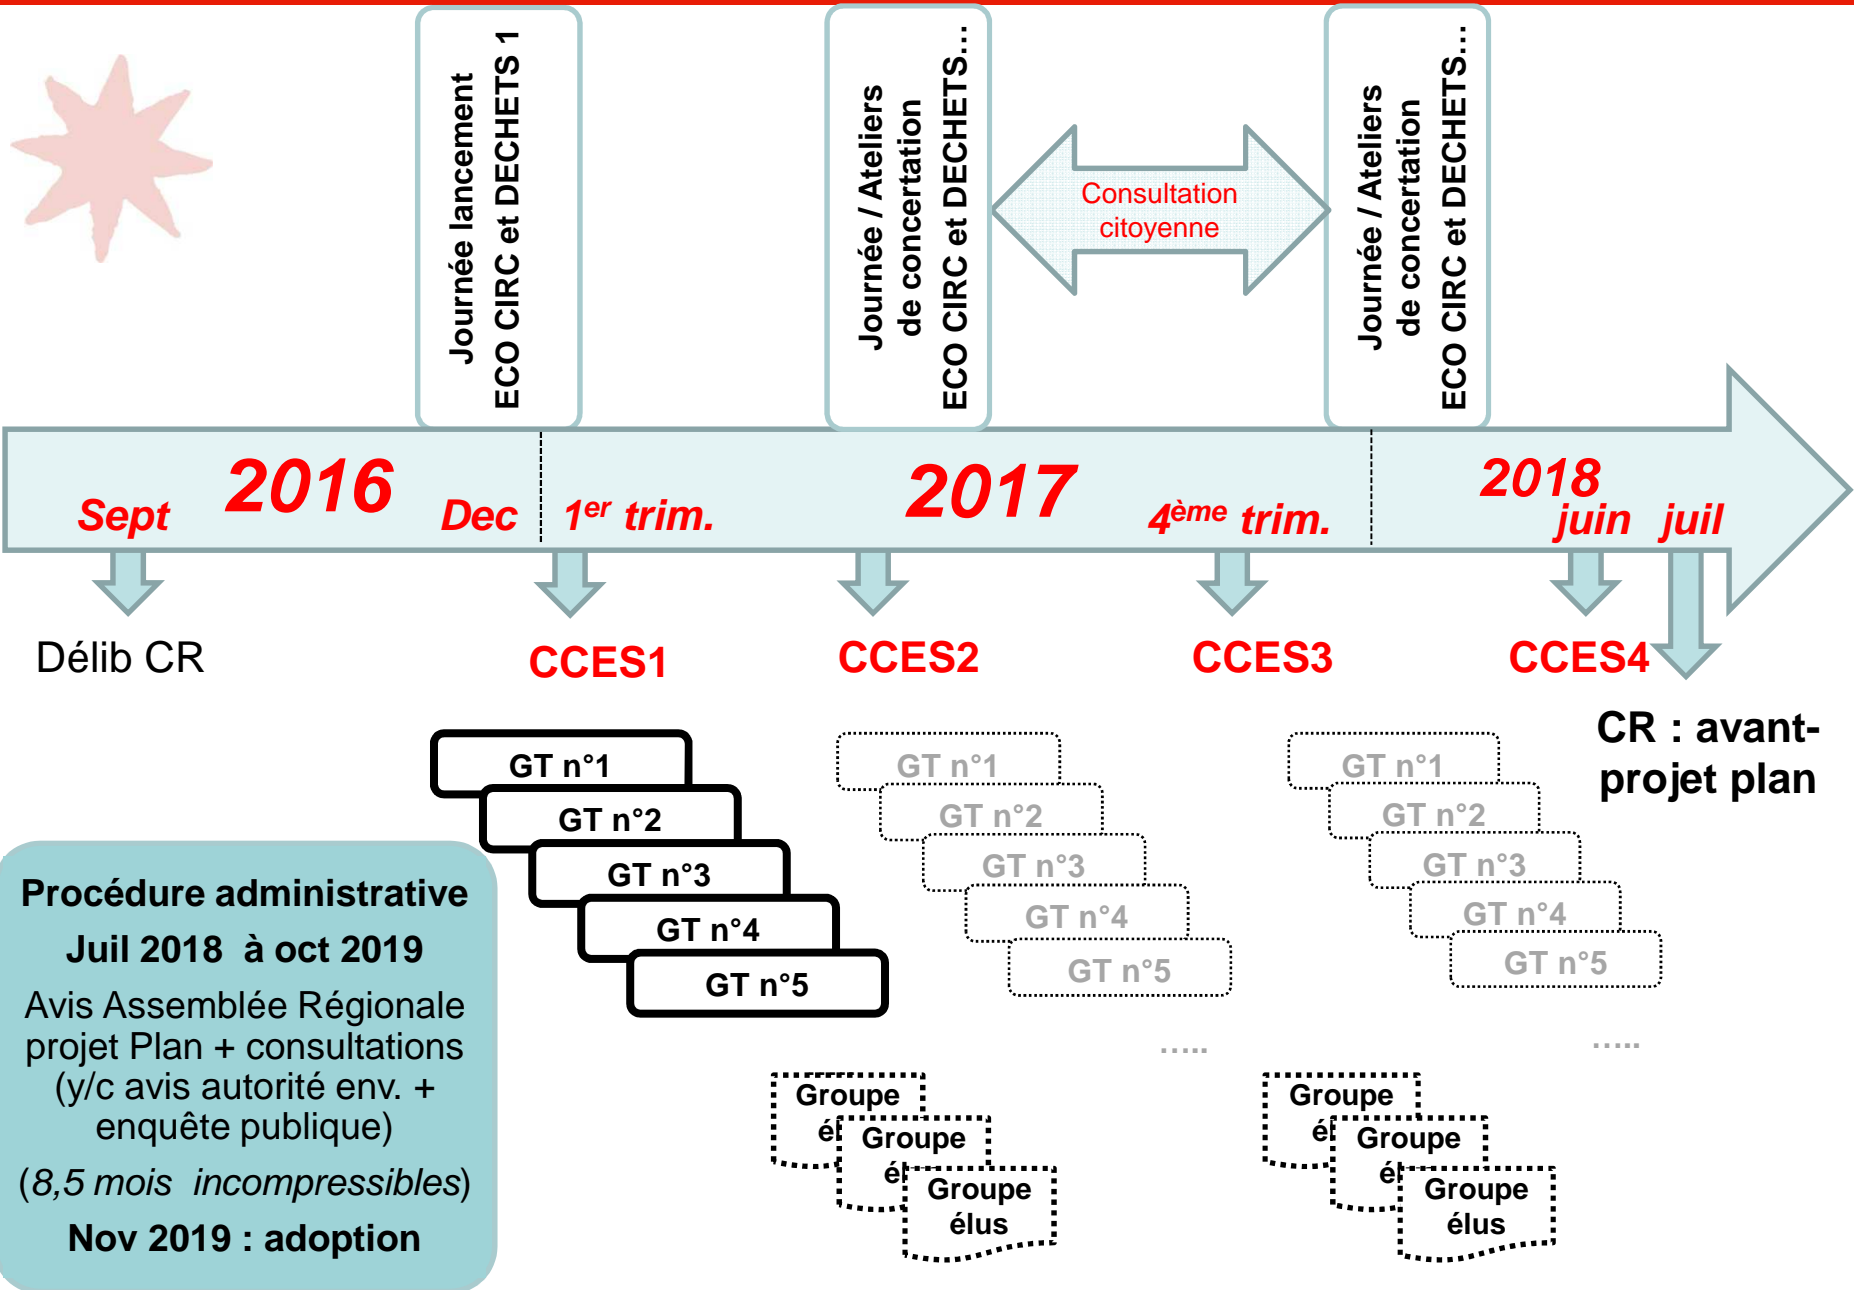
Journée lancement ECO CIRC et DECHETS 1

Journée / Ateliers de concertation ECO CIRC et DECHETS…

Consultation citoyenne

Journée / Ateliers de concertation ECO CIRC et DECHETS…

Sept 2016 Dec

$1^{er}$ trim. 2017 $4^{ème}$ trim.

2018 juin juil

Délib CR

CCES1

CCES2

CCES3

CCES4

CR : avant-projet plan

GT n°1
GT n°2
GT n°3
GT n°4
GT n°5

GT n°1
GT n°2
GT n°3
GT n°4
GT n°5

GT n°1
GT n°2
GT n°3
GT n°4
GT n°5

…..

…..

Procédure administrative
Juil 2018 à oct 2019
Avis Assemblée Régionale projet Plan + consultations (y/c avis autorité env. + enquête publique)
(8,5 mois incompressibles)
Nov 2019 : adoption

Groupe él
Groupe él
Groupe élus

Groupe él
Groupe él
Groupe élus